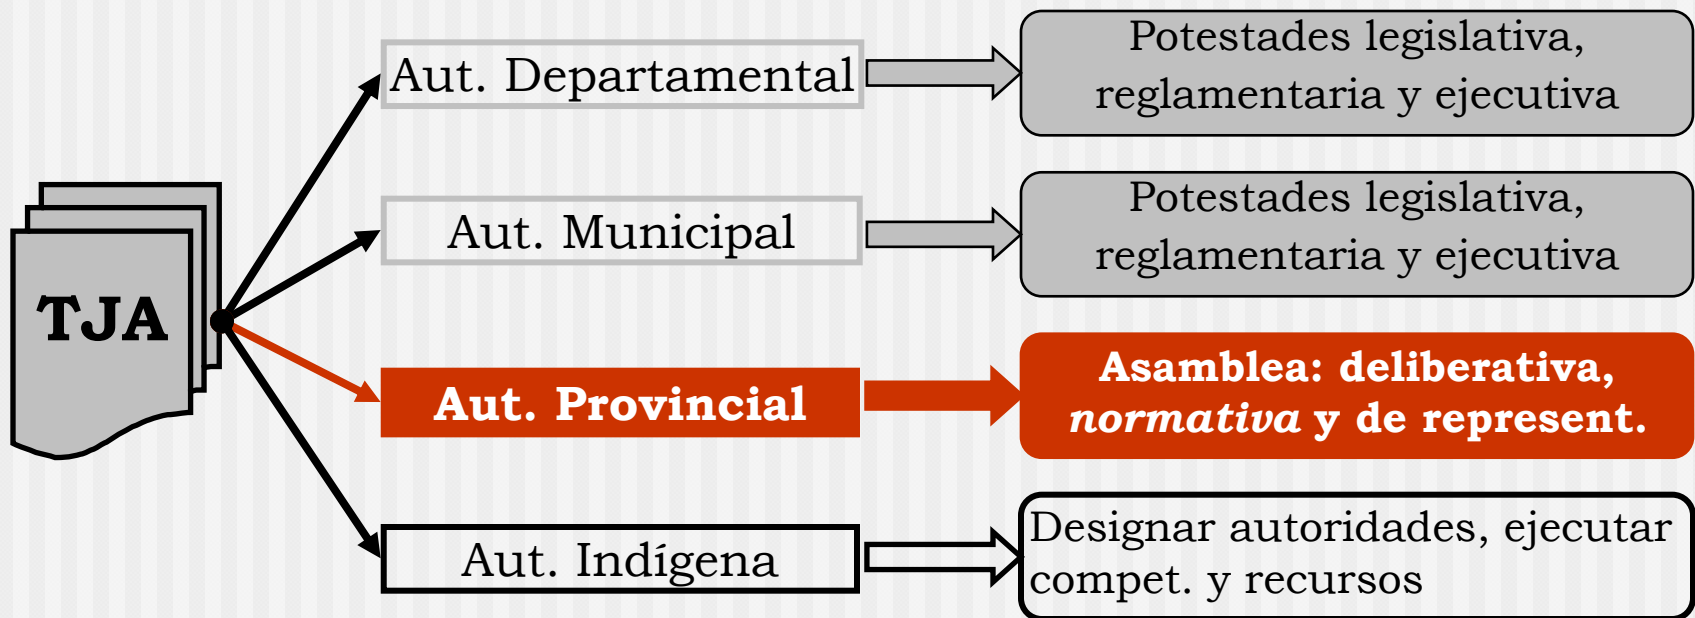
TJA

Aut. Departamental

Potestades legislativa, reglamentaria y ejecutiva

Aut. Municipal

Potestades legislativa, reglamentaria y ejecutiva

Aut. Provincial

Asamblea: deliberativa, *normativa* y de represent.

Aut. Indígena

Designar autoridades, ejecutar compet. y recursos